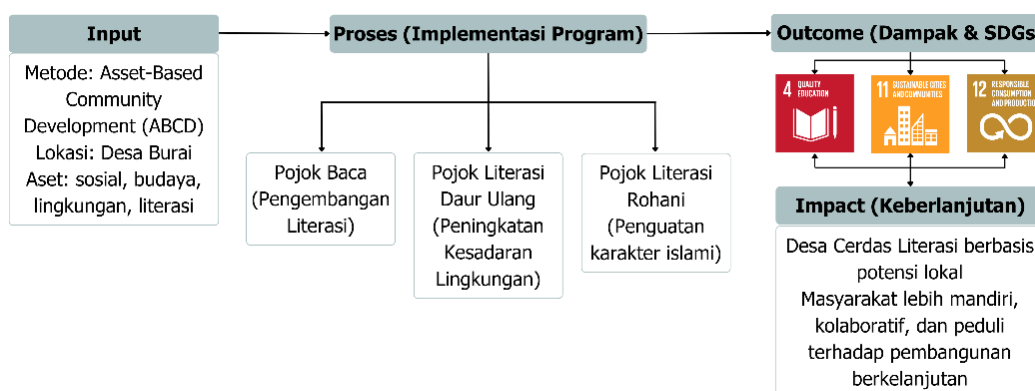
Input

Metode: Asset-Based Community Development (ABCD)
Lokasi: Desa Burai
Aset: sosial, budaya, lingkungan, literasi

Proses (Implementasi Program)

Pojok Baca (Pengembangan Literasi)

Pojok Literasi Daur Ulang (Peningkatan Kesadaran Lingkungan)

Pojok Literasi Rohani (Penguatan karakter islami)

Outcome (Dampak & SDGs

4 QUALITY EDUCATION

11 SUSTAINABLE CITIES AND COMMUNITIES

12 RESPONSIBLE CONSUMPTION AND PRODUCTION

Impact (Keberlanjutan)

Desa Cerdas Literasi berbasis potensi lokal
Masyarakat lebih mandiri, kolaboratif, dan peduli terhadap pembangunan berkelanjutan